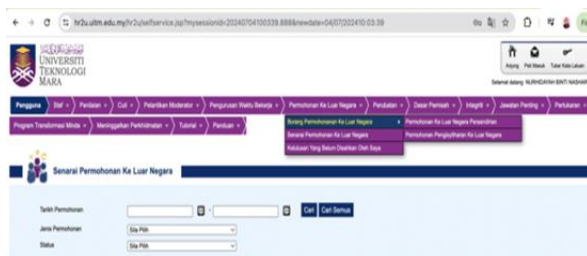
hr2u.uitm.edu.my/hr2u/selfservice.jsp?mysessionid=20240704100339.8888&newdate=04/07/202410:03:39

UNIVERSITI TEKNOLOGI MARA

Anjung Peti Masuk Tukar Kata Laluan

Selamat datang NURHIDAYAH BINTI NASHAR

Pengguna | Staf | Pendidikan | Cuti | Pelantikan Moderator | Pengurusan Waktu Bekerja | Permohonan Ke Luar Negara | Perubatan | Dasar Pemisah | Integriti | Jawatan Penting | Perkuburan

Program Transformasi Minda | Meninggalkan Perkhidmatan | Tutorial | Panduan

Borang Permohonan Ke Luar Negara | Permohonan Ke Luar Negara Persendirian
Senarai Permohonan Ke Luar Negara | Permohonan Pengisytiharan Ke Luar Negara
Keluasan Yang Belum Disahkan Oleh Saya

Senarai Permohonan Ke Luar Negara

Tarikh Permohonan - Cari Cari Semua
Jenis Permohonan Sila Pilih
Status Sila Pilih